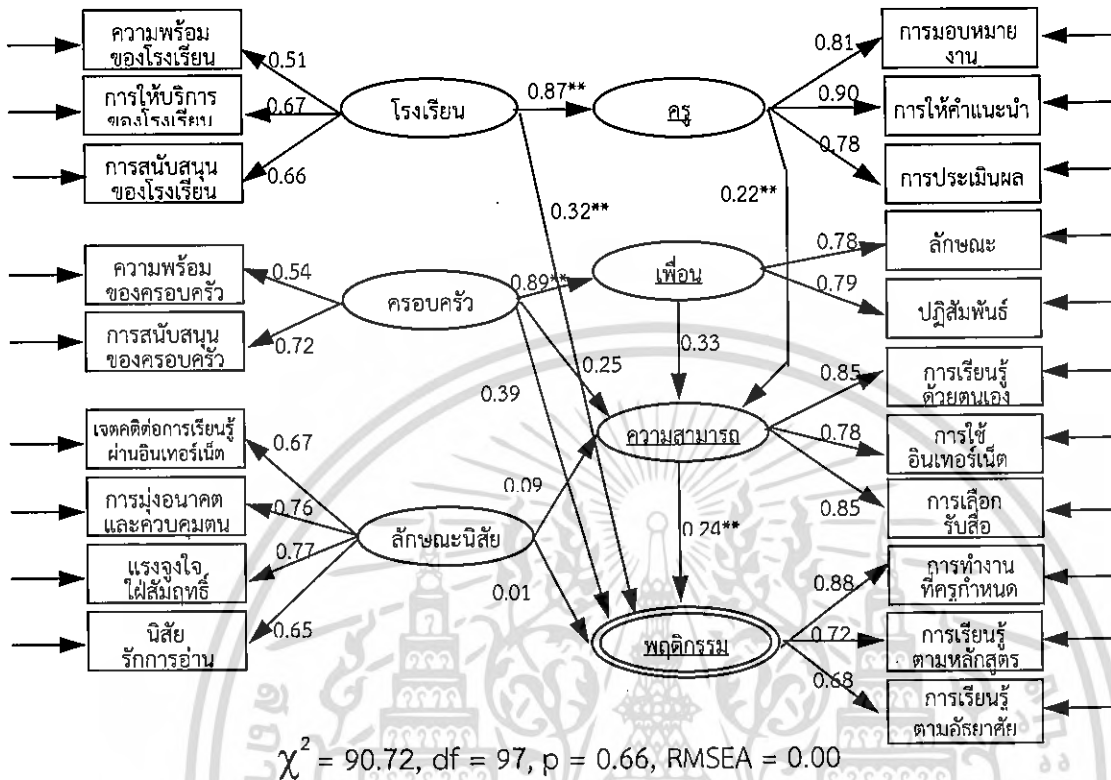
ความพร้อมของโรงเรียน
0.51
การให้บริการของโรงเรียน
0.67
การสนับสนุนของโรงเรียน
0.66
โรงเรียน
0.87**
ครู
0.81
การมอบหมายงาน
0.90
การให้คำแนะนำ
0.78
การประเมินผล
0.32**
0.22**
ความพร้อมของครอบครัว
0.54
การสนับสนุนของครอบครัว
0.72
ครอบครัว
0.89**
เพื่อน
0.78
ลักษณะ
0.79
ปฏิสัมพันธ์
0.25
0.33
0.39
0.85
การเรียนรู้ด้วยตนเอง
เจตคติต่อการเรียนรู้ผ่านอินเทอร์เน็ต
0.67
ความสามารถ
0.78
การใช้อินเทอร์เน็ต
การมุ่งอนาคตและควบคุมตน
0.76
0.09
0.85
การเลือกรับสื่อ
แรงจูงใจใฝ่สัมฤทธิ์
0.77
ลักษณะนิสัย
0.24**
0.01
0.88
การทำงานที่ครูกำหนด
นิสัยรักการอ่าน
0.65
พฤติกรรม
0.72
การเรียนรู้ตามหลักสูตร
0.68
การเรียนรู้ตามอัธยาศัย
$\chi^2$ = 90.72, df = 97, p = 0.66, RMSEA = 0.00